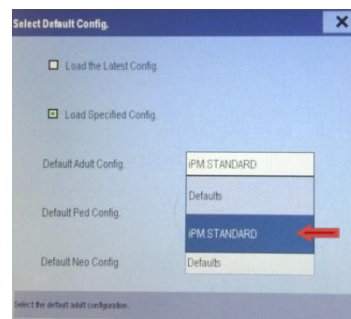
Select Default Config.

Load the Latest Config.

Load Specified Config.

Default Adult Config.

iPM STANDARD

Defaults

Default Ped Config.

iPM STANDARD

Default Neo Config.

Defaults

Select the default adult configuration.